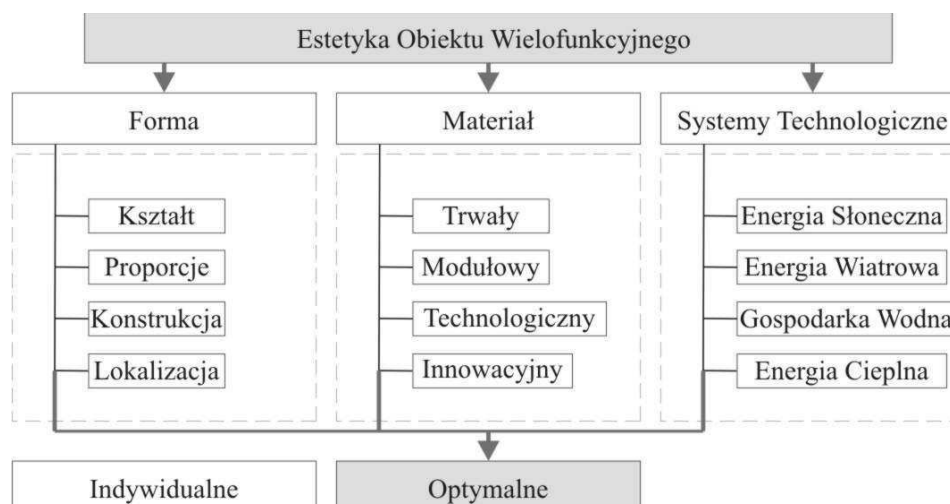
Estetyka Obiektu Wielofunkcyjnego

Forma

Kształt

Proporcje

Konstrukcja

Lokalizacja

Materiał

Trwały

Modułowy

Technologiczny

Innowacyjny

Systemy Technologiczne

Energia Słoneczna

Energia Wiatrowa

Gospodarka Wodna

Energia Cieplna

Indywidualne

Optymalne